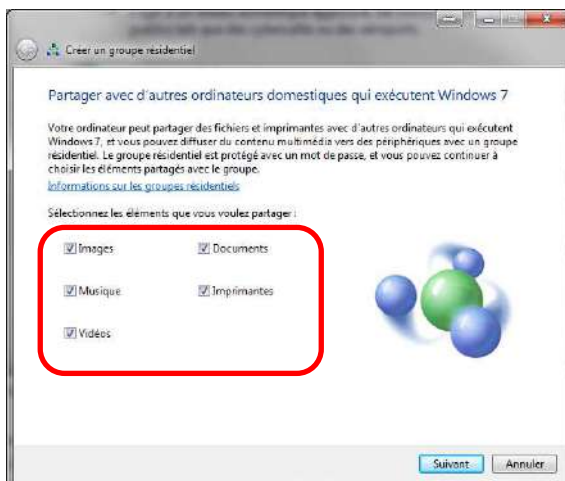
Créer un groupe résidentiel

Partager avec d'autres ordinateurs domestiques qui exécutent Windows 7

Votre ordinateur peut partager des fichiers et imprimantes avec d'autres ordinateurs qui exécutent Windows 7, et vous pouvez diffuser du contenu multimédia vers des périphériques avec un groupe résidentiel. Le groupe résidentiel est protégé avec un mot de passe, et vous pouvez continuer à choisir les éléments partagés avec le groupe.

Informations sur les groupes résidentiels

Sélectionnez les éléments que vous voulez partager :

Images
Documents
Musique
Imprimantes
Vidéos

Suivant
Annuler